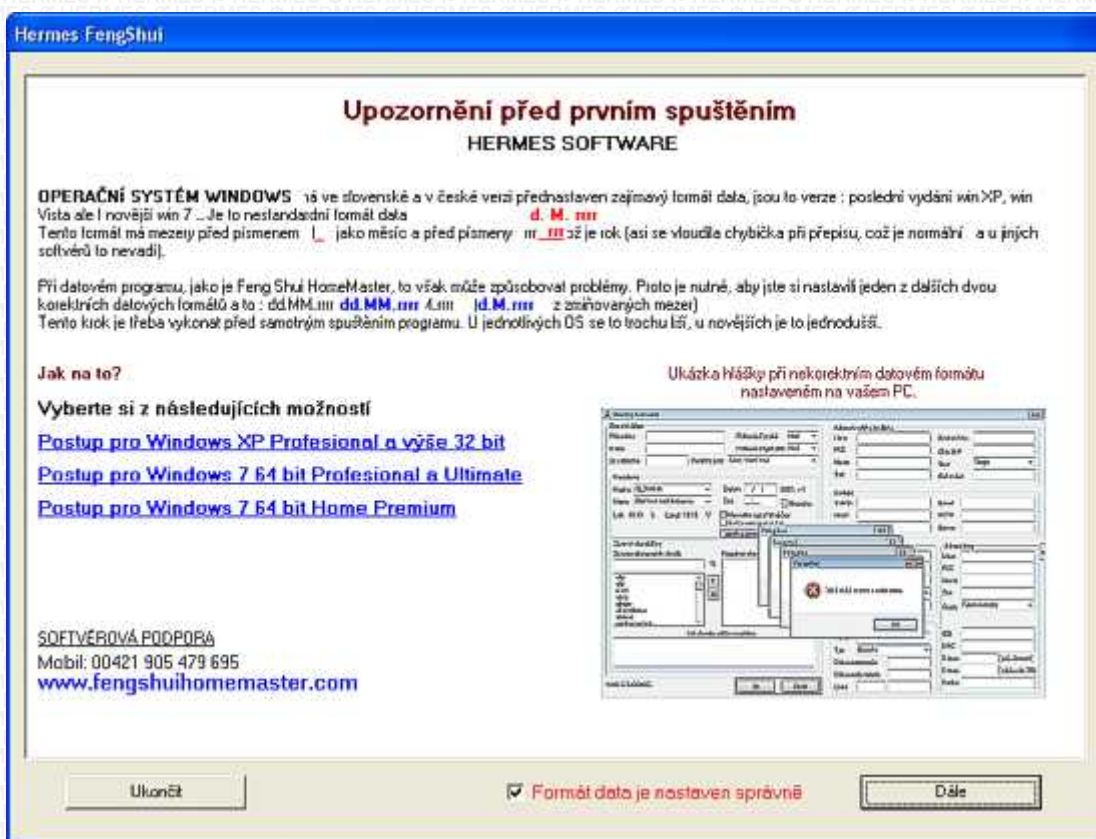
Hermes FengShui

Upozornění před prvním spuštěním
HERMES SOFTWARE

OPERAČNÍ SYSTÉM WINDOWS má ve slovenské a v české verzi přednastaven zajímavý formát data, jsou to verze : poslední vydání win XP, win Vista ale i novější win 7 ... Je to nestandardní formát data d. M. rrrr
Tento formát má mezery před písmenem M jako měsíc a před písmeny rrrr což je rok (asi se vloudila chybička při přepisu, což je normální a u jiných softvérů to nevadí).

Při datovém programu, jako je Feng Shui HomeMaster, to však může způsobovat problémy. Proto je nutné, aby jste si nastavili jeden z dalších dvou korektních datových formátů a to : dd.MM.rrrr dd.MM.rrrr /d.M.rrrr d.M.rrrr (bez zmiňovaných mezer)
Tento krok je třeba vykonat před samotným spuštěním programu. U jednotlivých OS se to trochu liší, u novějších je to jednodušší.

Jak na to?

Vyberte si z následujících možností

Postup pro Windows XP Profesional a výše 32 bit

Postup pro Windows 7 64 bit Profesional a Ultimate

Postup pro Windows 7 64 bit Home Premium

Ukázka hlášky při nekorektním datovém formátu nastaveném na vašem PC.

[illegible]

SOFTVÉROVÁ PODPORA
Mobil: 00421 905 479 695
www.fengshuihomemaster.com

Ukončit

Formát data je nastaven správně

Dále